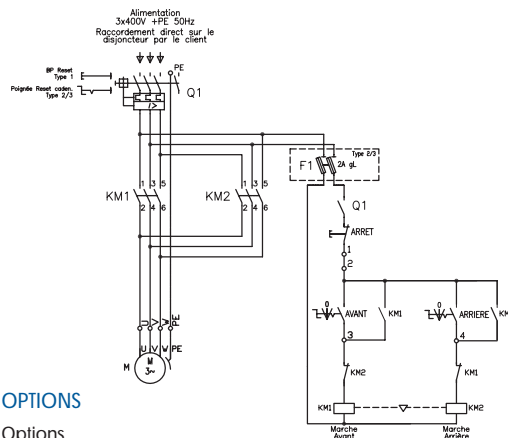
Alimentation
3x400V +PE 50Hz
Raccordement direct sur le disjoncteur par le client

BP Reset Type 1
Poignée Reset coden. Type 2/3

PE
Q1

Type 2/3
F1
2A gL

KM1
1 3 5
2 4 6

KM2
1 3 5
2 4 6

Q1
ARRET
1
2

0
AVANT
KM1
3
KM2

0
ARRIERE
KM
4
KM1

U V W PE
PE
M
M
3~

KM1
KM2
Marche Avant
Marche Arrière

OPTIONS

Options